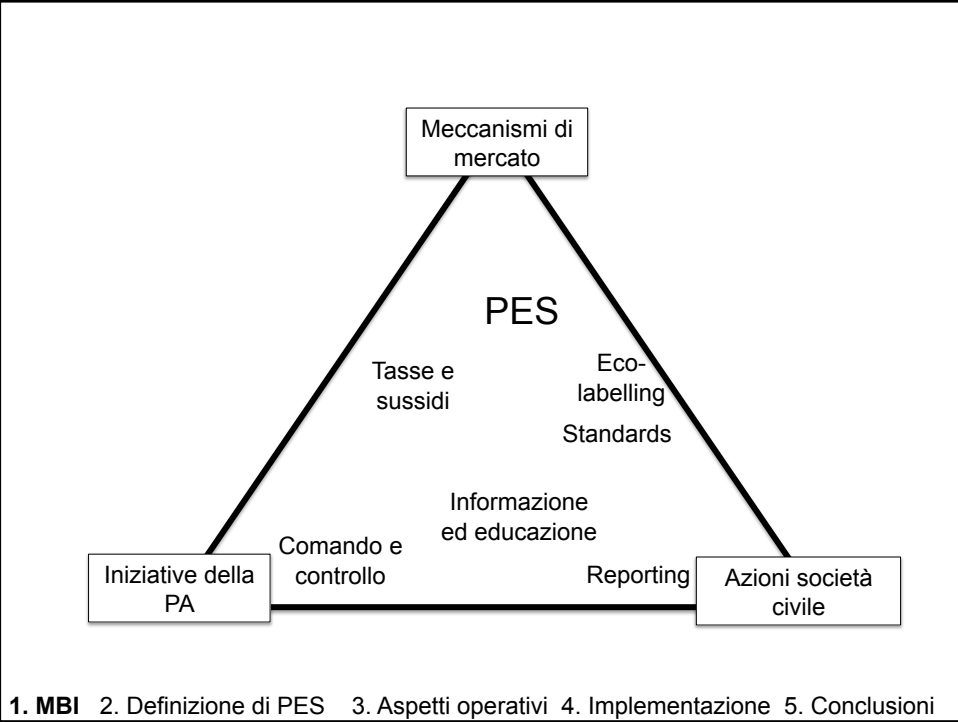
Meccanismi di mercato

PES

Tasse e sussidi

Eco-labelling

Standards

Informazione ed educazione

Comando e controllo

Reporting

Iniziative della PA

Azioni società civile

**1. MBI** 2. Definizione di PES 3. Aspetti operativi 4. Implementazione 5. Conclusioni